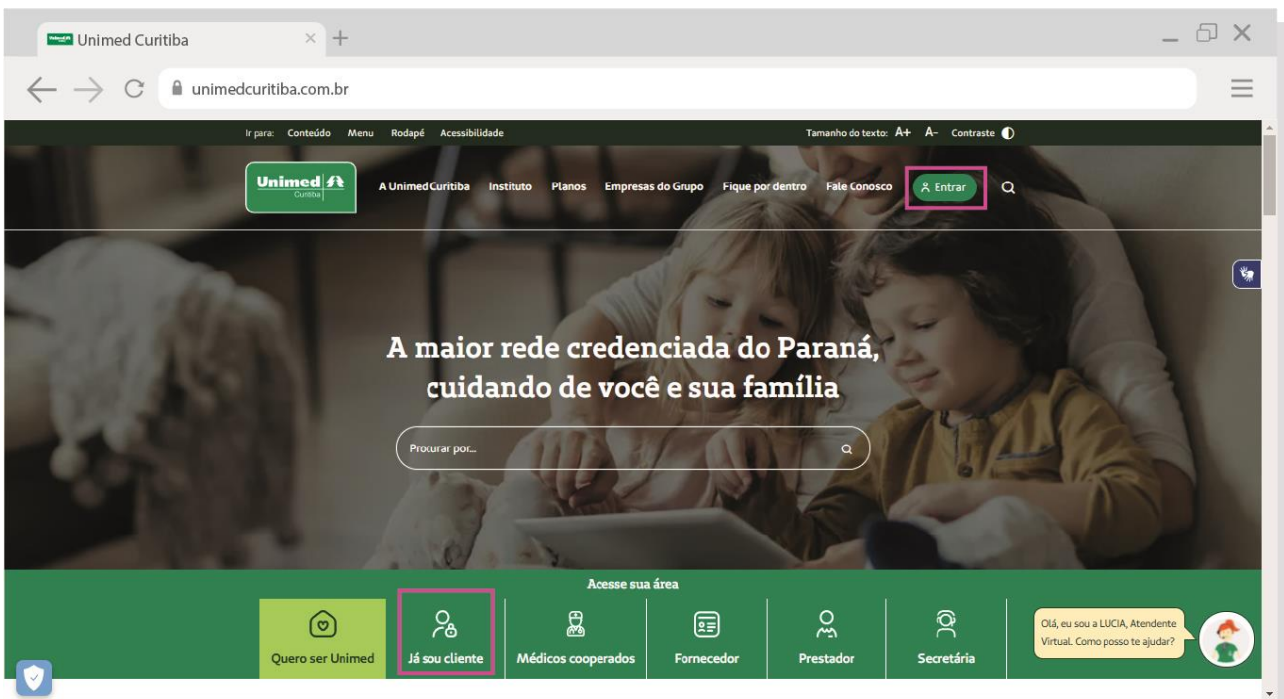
Unimed Curitiba

unimedcuritiba.com.br

Ir para: Conteúdo Menu Rodapé Acessibilidade

Tamanho do texto: A+ A- Contraste

Unimed Curitiba

A Unimed Curitiba Instituto Planos Empresas do Grupo Fique por dentro Fale Conosco Entrar

A maior rede credenciada do Paraná, cuidando de você e sua família

Procurar por...

Acesse sua área

Quero ser Unimed

Já sou cliente

Médicos cooperados

Fornecedor

Prestador

Secretária

Olá, eu sou a LUCIA, Atendente Virtual. Como posso te ajudar?